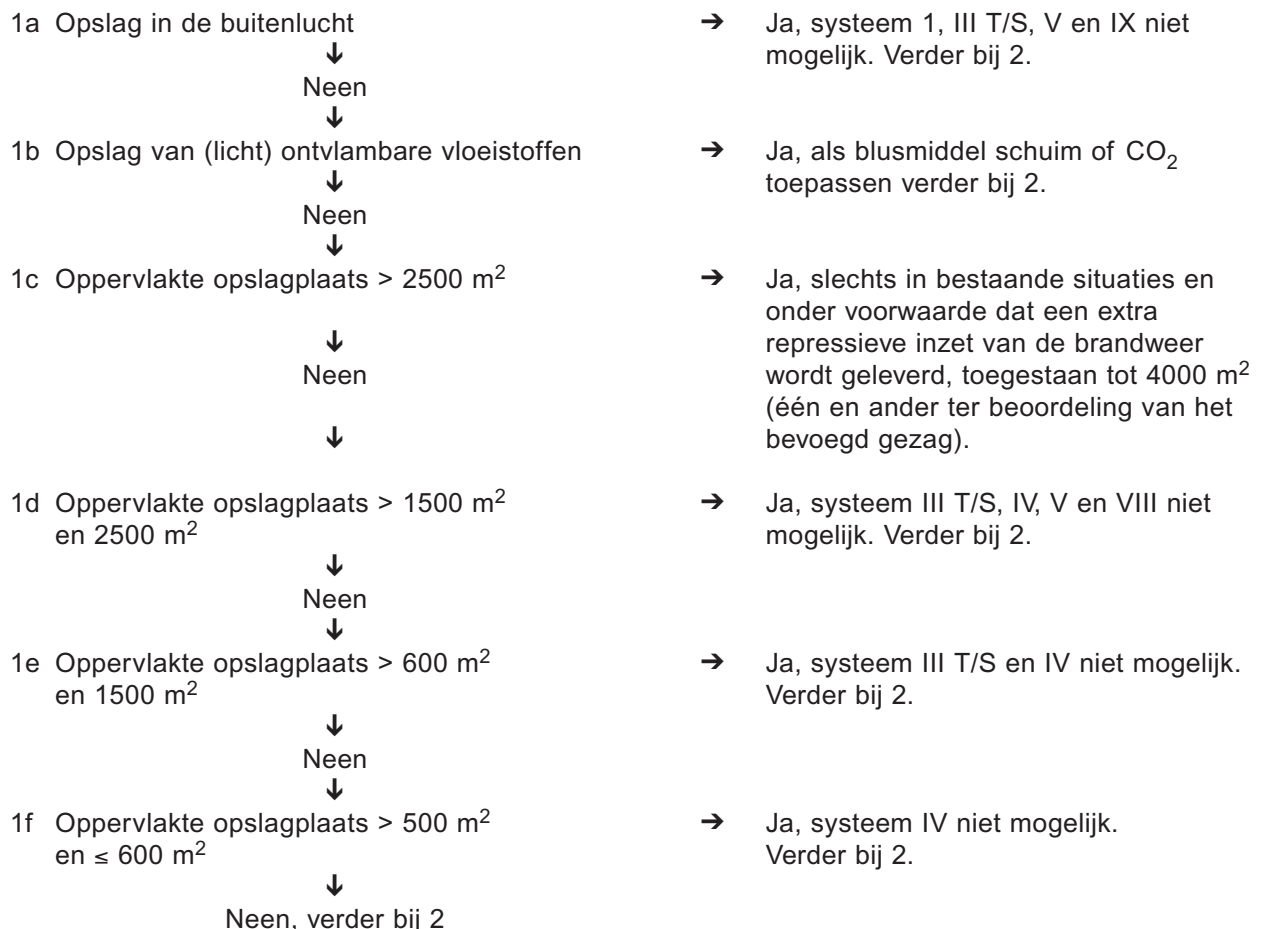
1a Opslag in de buitenlucht → Ja, systeem 1, III T/S, V en IX niet mogelijk. Verder bij 2.

↓
Neen
↓

1b Opslag van (licht) ontvlambare vloeistoffen → Ja, als blusmiddel schuim of $CO_2$ toepassen verder bij 2.

↓
Neen
↓

1c Oppervlakte opslagplaats > 2500 $m^2$ → Ja, slechts in bestaande situaties en onder voorwaarde dat een extra repressieve inzet van de brandweer wordt geleverd, toegestaan tot 4000 $m^2$ (één en ander ter beoordeling van het bevoegd gezag).

↓
Neen
↓

1d Oppervlakte opslagplaats > 1500 $m^2$ en 2500 $m^2$ → Ja, systeem III T/S, IV, V en VIII niet mogelijk. Verder bij 2.

↓
Neen
↓

1e Oppervlakte opslagplaats > 600 $m^2$ en 1500 $m^2$ → Ja, systeem III T/S en IV niet mogelijk. Verder bij 2.

↓
Neen
↓

1f Oppervlakte opslagplaats > 500 $m^2$ en ≤ 600 $m^2$ → Ja, systeem IV niet mogelijk. Verder bij 2.

↓
Neen, verder bij 2